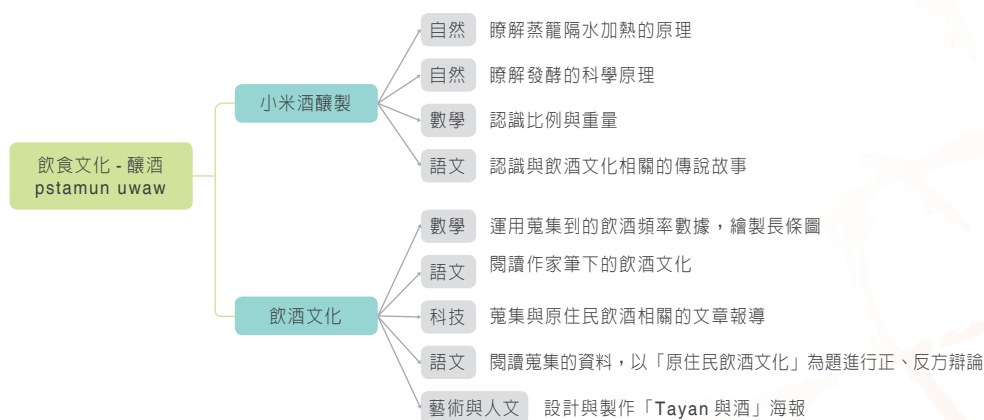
飲食文化 - 釀酒
pstamun uwaw

小米酒釀製

自然　瞭解蒸籠隔水加熱的原理

自然　瞭解發酵的科學原理

數學　認識比例與重量

語文　認識與飲酒文化相關的傳說故事

飲酒文化

數學　運用蒐集到的飲酒頻率數據，繪製長條圖

語文　閱讀作家筆下的飲酒文化

科技　蒐集與原住民飲酒相關的文章報導

語文　閱讀蒐集的資料，以「原住民飲酒文化」為題進行正、反方辯論

藝術與人文　設計與製作「Tayan 與酒」海報